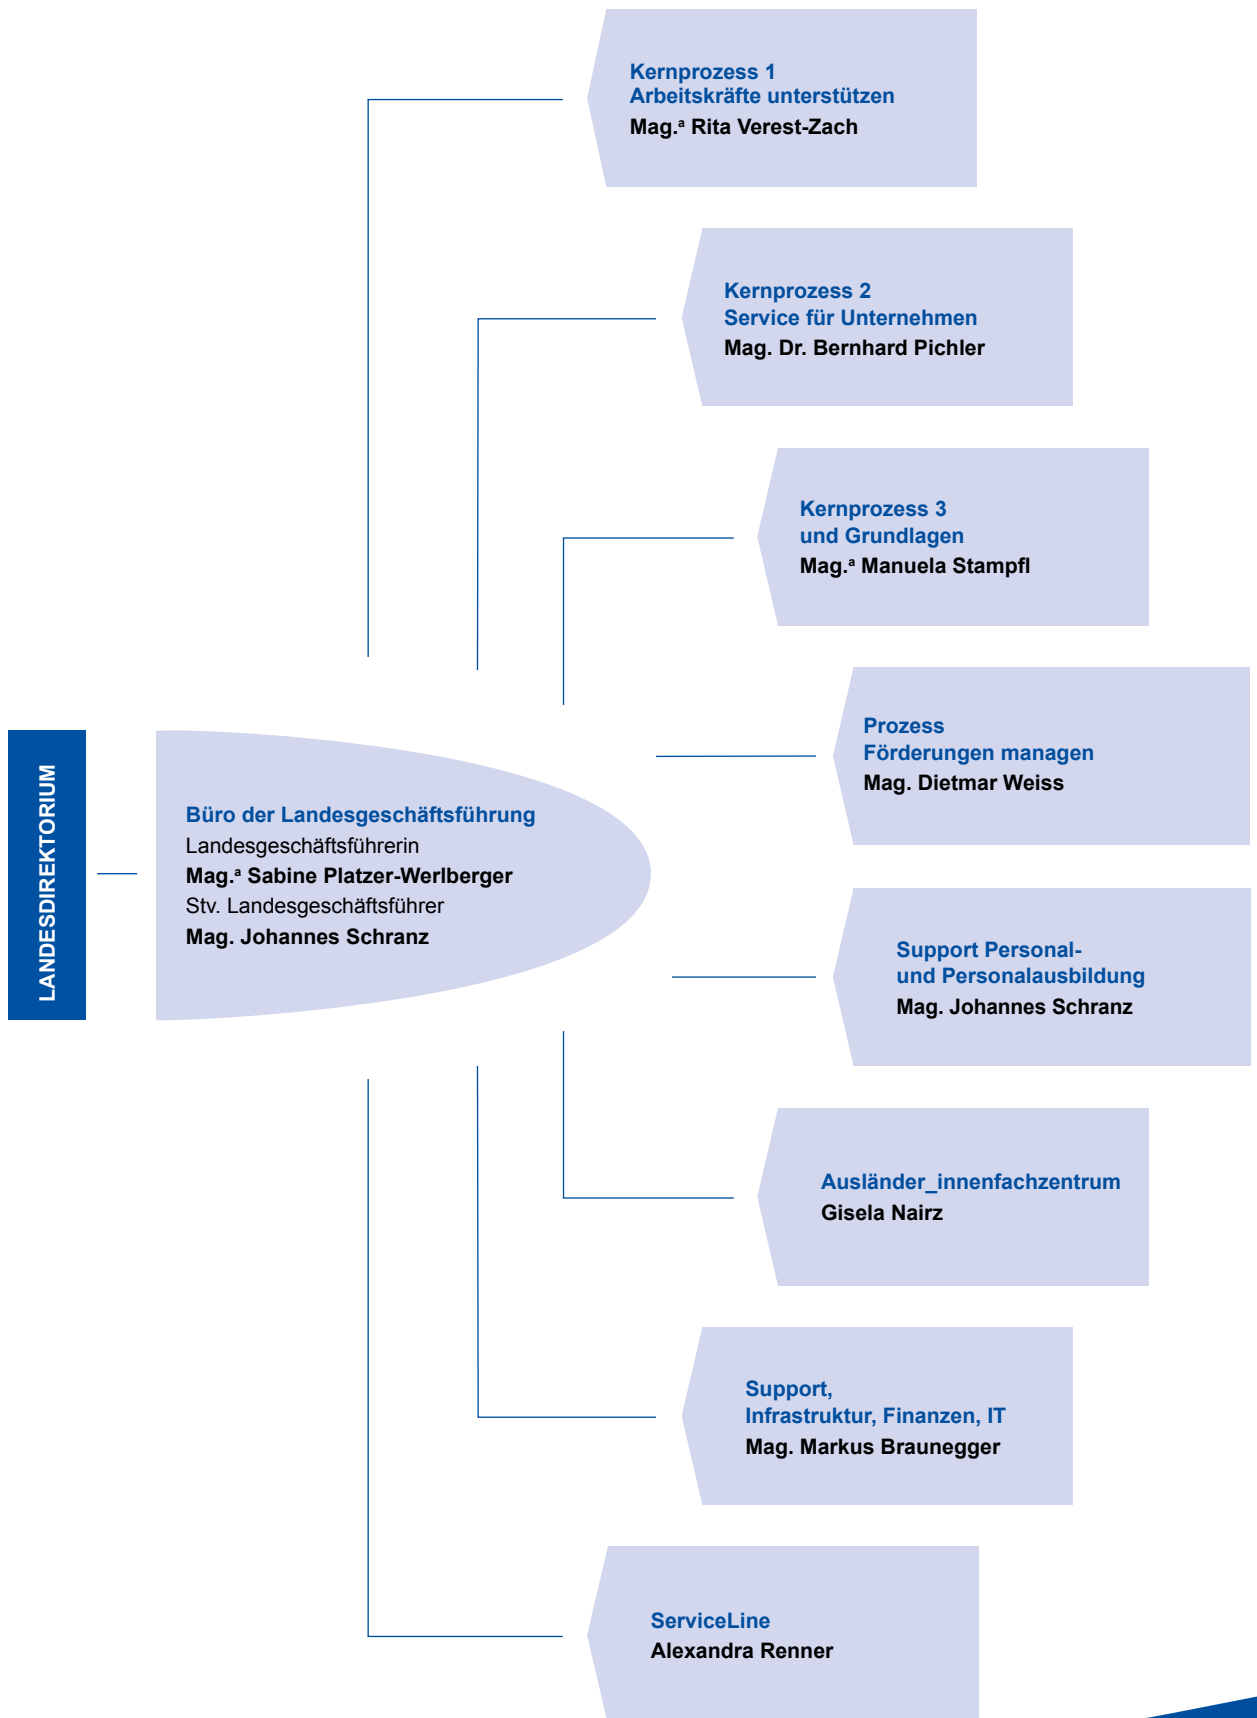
LANDESDIREKTORIUM

Büro der Landesgeschäftsführung
Landesgeschäftsführerin
Mag.ª Sabine Platzer-Werlberger
Stv. Landesgeschäftsführer
Mag. Johannes Schranz

Kernprozess 1
Arbeitskräfte unterstützen
Mag.ª Rita Verest-Zach

Kernprozess 2
Service für Unternehmen
Mag. Dr. Bernhard Pichler

Kernprozess 3
und Grundlagen
Mag.ª Manuela Stampfl

Prozess
Förderungen managen
Mag. Dietmar Weiss

Support Personal- und Personalausbildung
Mag. Johannes Schranz

Ausländer_innenfachzentrum
Gisela Nairz

Support,
Infrastruktur, Finanzen, IT
Mag. Markus Braunegger

ServiceLine
Alexandra Renner